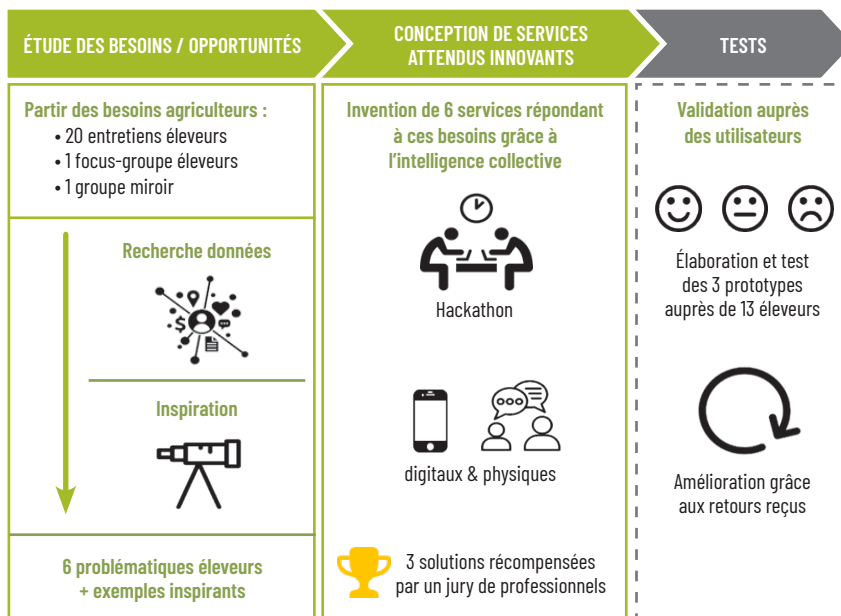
ÉTUDE DES BESOINS / OPPORTUNITÉS

Partir des besoins agriculteurs :
• 20 entretiens éleveurs
• 1 focus-groupe éleveurs
• 1 groupe miroir

Recherche données

Inspiration

6 problématiques éleveurs + exemples inspirants

CONCEPTION DE SERVICES ATTENDUS INNOVANTS

Invention de 6 services répondant à ces besoins grâce à l'intelligence collective

Hackathon

digitaux & physiques

3 solutions récompensées par un jury de professionnels

TESTS

Validation auprès des utilisateurs

Élaboration et test des 3 prototypes auprès de 13 éleveurs

Amélioration grâce aux retours reçus